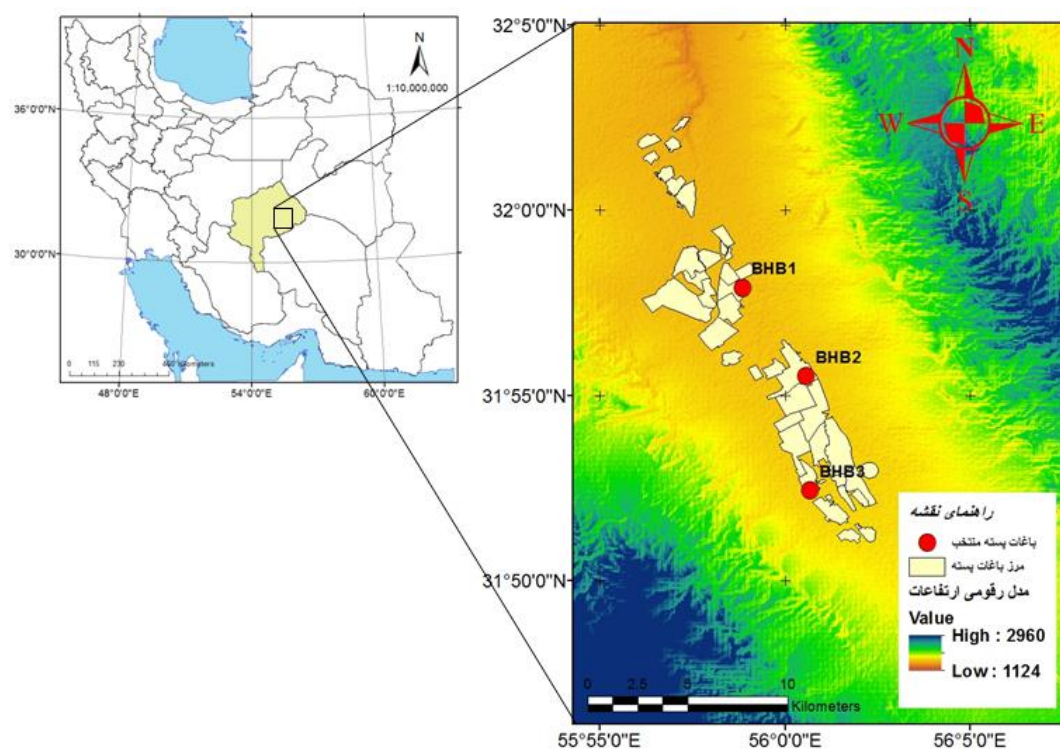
N
1:10,000,000
36°0'0"N
30°0'0"N
0 115 230 460 Kilometers
48°0'0"E
54°0'0"E
60°0'0"E

32°5'0"N
32°0'0"N
31°55'0"N
31°50'0"N
N
W
E
S
BHB1
BHB2
BHB3
راهنمای نقشه
باغات پسته منتخب
مرز باغات پسته
مدل رقومی ارتفاعات
Value
High : 2960
Low : 1124
0 2.5 5 10
Kilometers
55°55'0"E
56°0'0"E
56°5'0"E